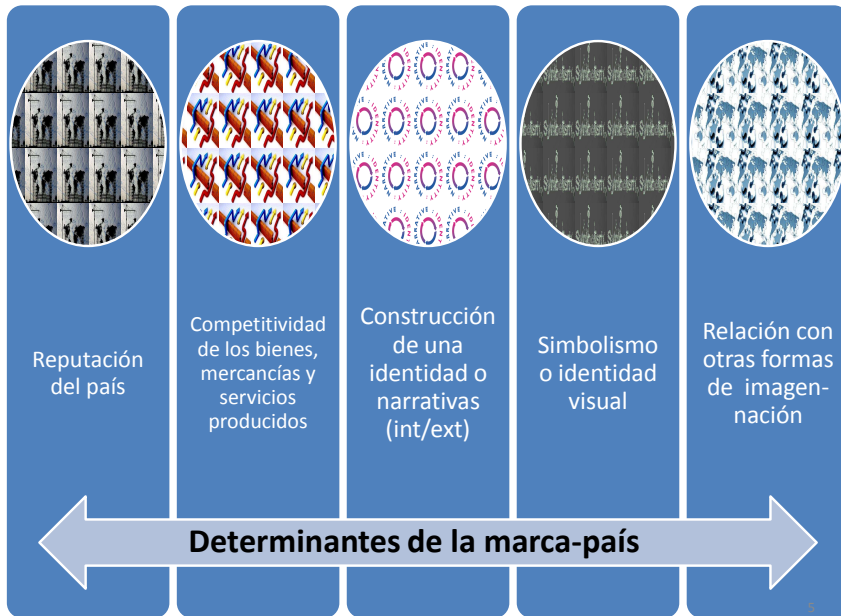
Reputación del país

Competitividad de los bienes, mercancías y servicios producidos

Construcción de una identidad o narrativas (int/ext)

Simbolismo o identidad visual

Relación con otras formas de imagen-nación

Determinantes de la marca-país

5